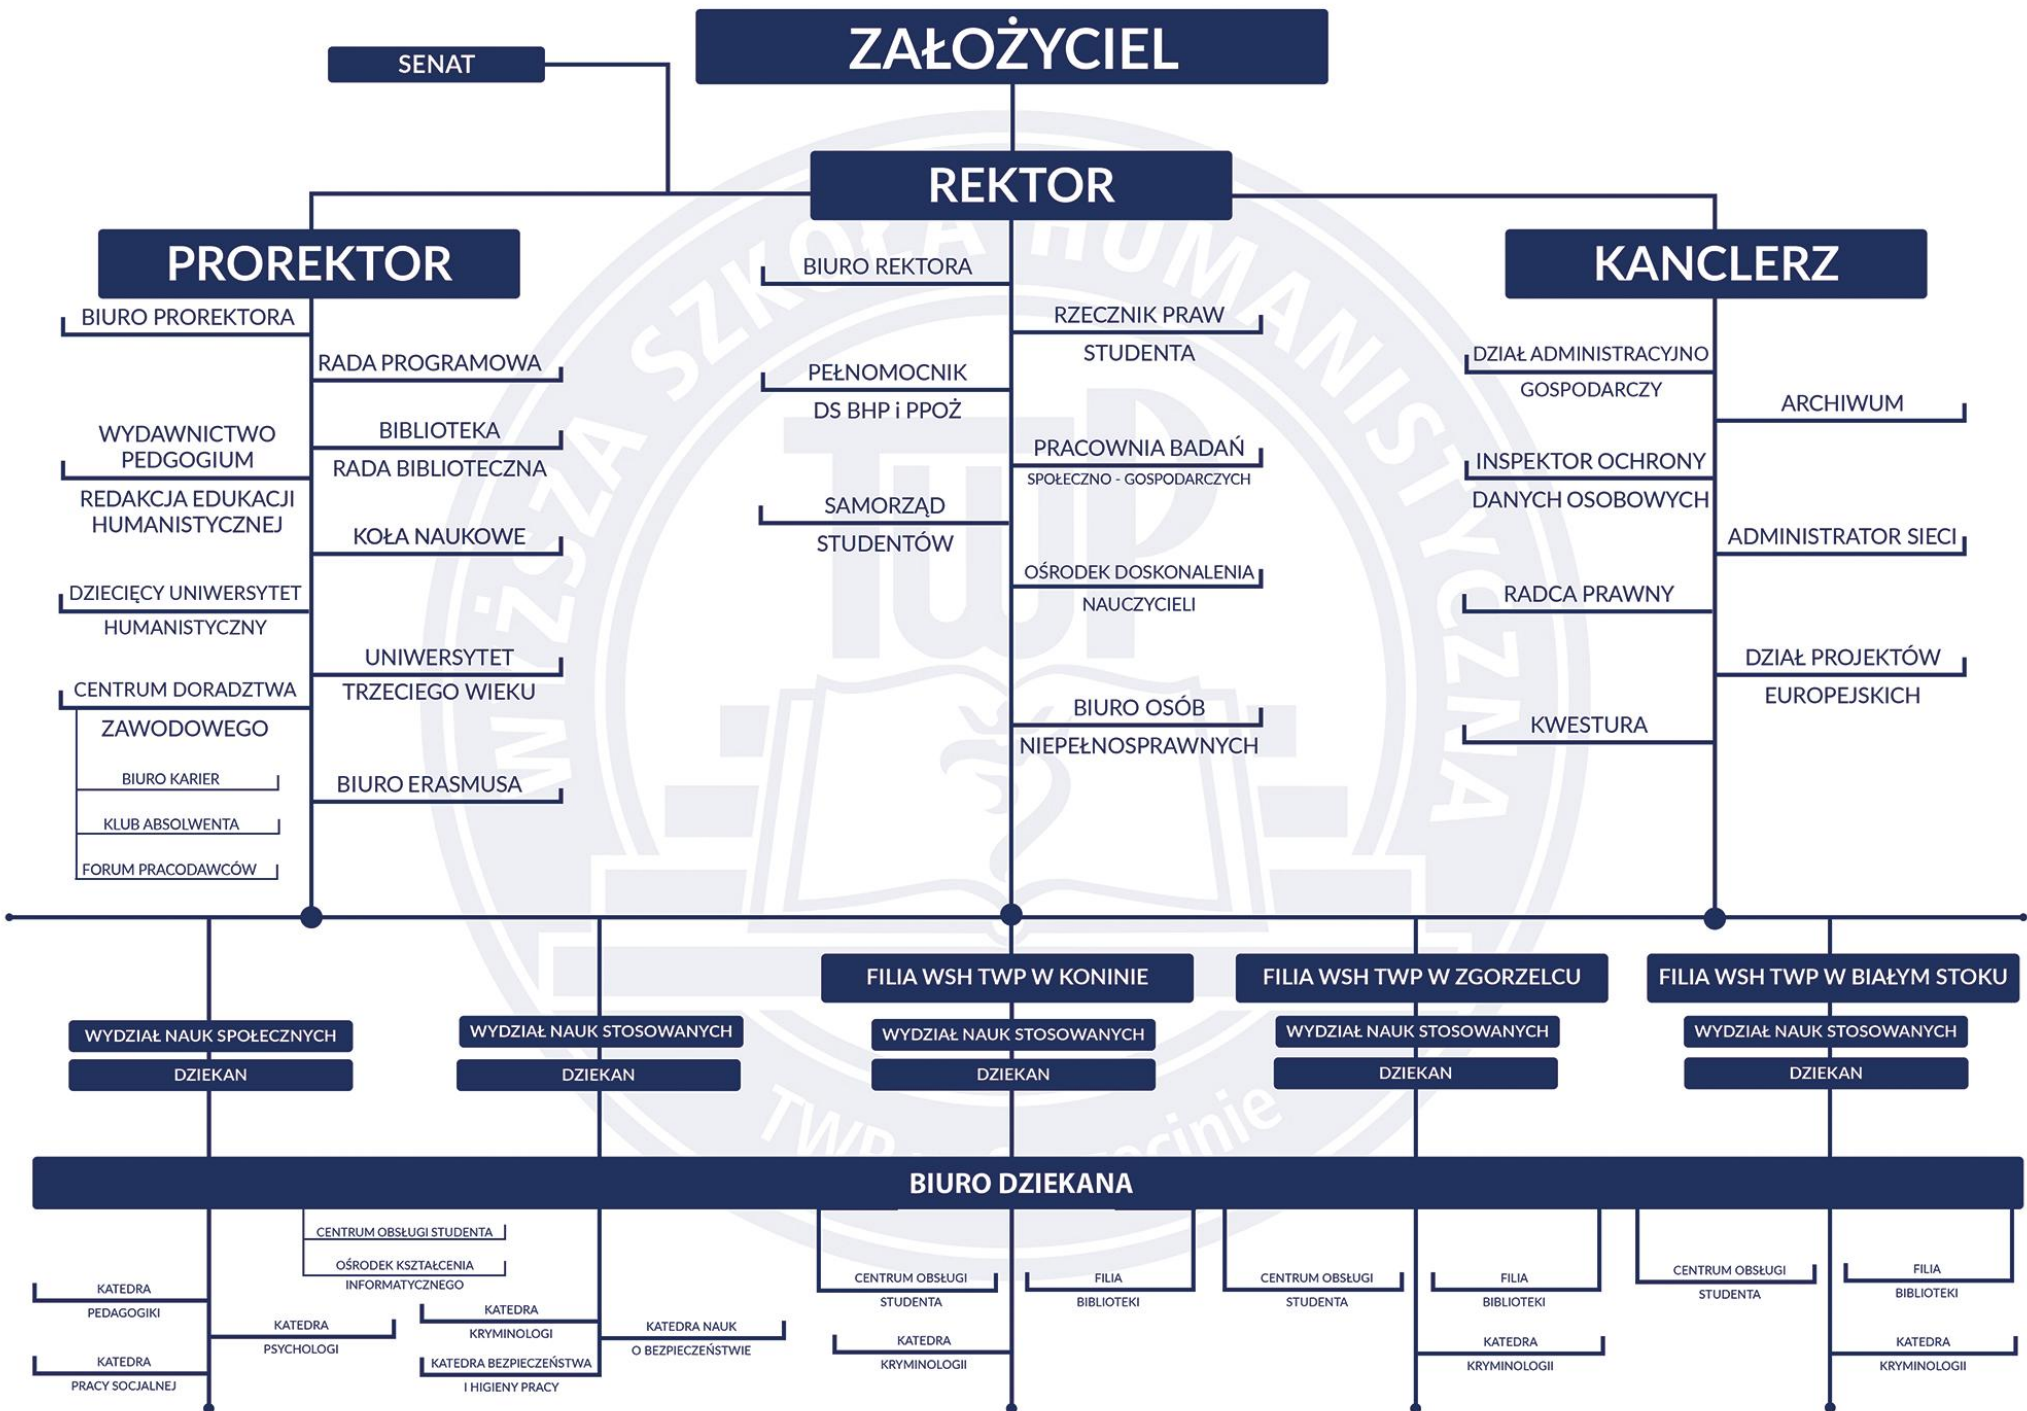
ZAŁOŻYCIEL

SENAT

REKTOR

PROREKTOR

KANCLERZ

BIURO PROREKTORA

RADA PROGRAMOWA

WYDAWNICTWO PEDGOGIUM

BIBLIOTEKA

RADA BIBLIOTECZNA

REDAKCJA EDUKACJI HUMANISTYCZNEJ

KOŁA NAUKOWE

DZIECIĘCY UNIWERSYTET HUMANISTYCZNY

UNIWERSYTET TRZECIEGO WIEKU

CENTRUM DORADZTWA ZAWODOWEGO

BIURO KARIER

KLUB ABSOLWENTA

FORUM PRACODAWCÓW

BIURO ERASMUSA

BIURO REKTORA

RZECZNIK PRAW STUDENTA

PEŁNOMOCNIK DS BHP i PPOŻ

PRACOWNIA BADAŃ SPOŁECZNO - GOSPODARCZYCH

SAMORZĄD STUDENTÓW

OŚRODEK DOSKONALENIA NAUCZYCIELI

BIURO OSÓB NIEPEŁNOSPRAWNYCH

DZIAŁ ADMINISTRACYJNO GOSPODARCZY

ARCHIWUM

INSPEKTOR OCHRONY DANYCH OSOBOWYCH

ADMINISTRATOR SIECI

RADCA PRAWNY

DZIAŁ PROJEKTÓW EUROPEJSKICH

KWESTURA

FILIA WSH TWP W KONINIE

FILIA WSH TWP W ZGORZELCU

FILIA WSH TWP W BIAŁYM STOKU

WYDZIAŁ NAUK SPOŁECZNYCH

DZIEKAN

WYDZIAŁ NAUK STOSOWANYCH

DZIEKAN

WYDZIAŁ NAUK STOSOWANYCH

DZIEKAN

WYDZIAŁ NAUK STOSOWANYCH

DZIEKAN

WYDZIAŁ NAUK STOSOWANYCH

DZIEKAN

BIURO DZIEKANA

CENTRUM OBSŁUGI STUDENTA

OŚRODEK KSZTAŁCENIA INFORMATYCZNEGO

KATEDRA PEDAGOGIKI

KATEDRA PSYCHOLOGI

KATEDRA KRYMINOLOGI

KATEDRA NAUK O BEZPIECZEŃSTWIE

KATEDRA PRACY SOCJALNEJ

KATEDRA BEZPIECZEŃSTWA I HIGIENY PRACY

CENTRUM OBSŁUGI STUDENTA

FILIA BIBLIOTEKI

KATEDRA KRYMINOLOGII

CENTRUM OBSŁUGI STUDENTA

FILIA BIBLIOTEKI

KATEDRA KRYMINOLOGII

CENTRUM OBSŁUGI STUDENTA

FILIA BIBLIOTEKI

KATEDRA KRYMINOLOGII